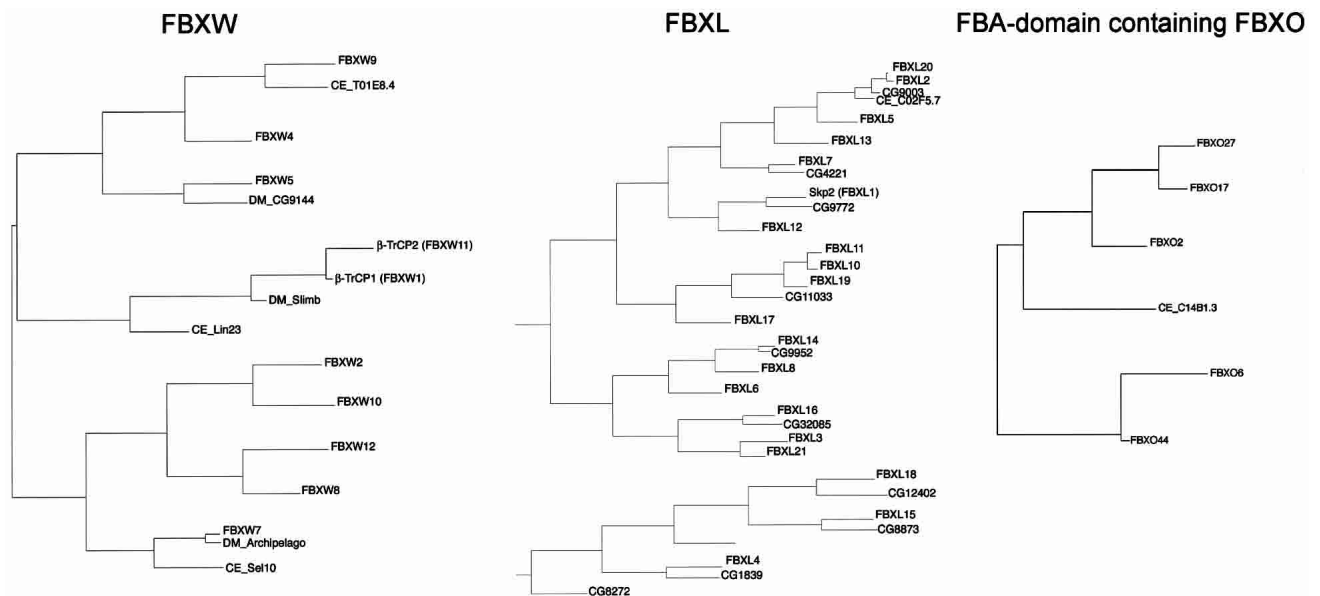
FBXW

FBXW9
CE_T01E8.4
FBXW4
FBXW5
DM_CG9144
β-TrCP2 (FBXW11)
β-TrCP1 (FBXW1)
DM_Slimb
CE_Lin23
FBXW2
FBXW10
FBXW12
FBXW8
FBXW7
DM_Archipelago
CE_Sel10

FBXL

FBXL20
FBXL2
CG9003
CE_C02F5.7
FBXL5
FBXL13
FBXL7
CG4221
Skp2 (FBXL1)
CG9772
FBXL12
FBXL11
FBXL10
FBXL19
CG11033
FBXL17
FBXL14
CG9952
FBXL8
FBXL6
FBXL16
CG32085
FBXL3
FBXL21
FBXL18
CG12402
FBXL15
CG8873
FBXL4
CG1839
CG8272

FBA-domain containing FBXO

FBXO27
FBXO17
FBXO2
CE_C14B1.3
FBXO6
FBXO44